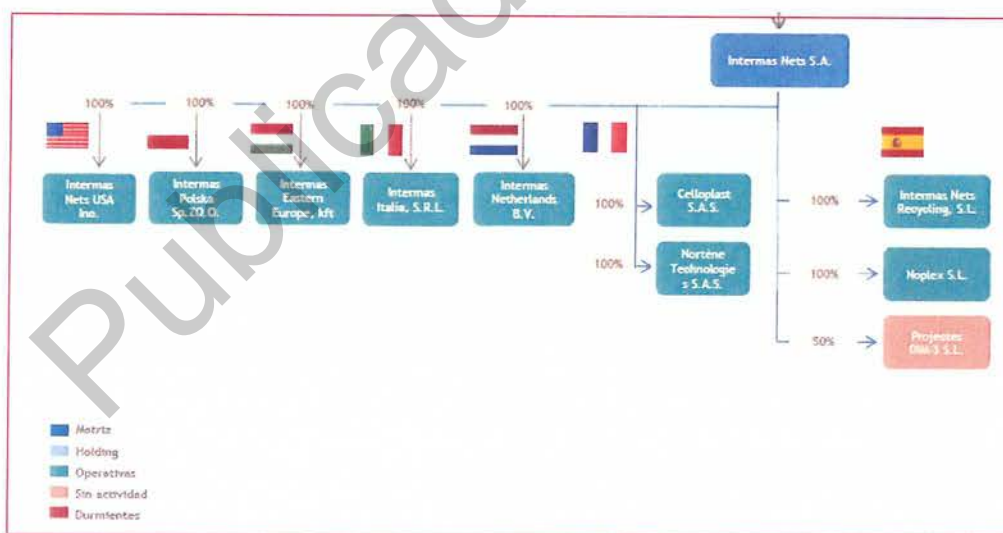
Publicaci

Intermas Nets S.A.

100%
100%
100%
100%
100%

Intermas Nets USA Inc.

Intermas Polska Sp. ZO.O.

Intermas Eastern Europe, kft

Intermas Italia, S.R.L.

Intermas Netherlands B.V.

100%
Celloplast S.A.S.

100%
Nortène Technologie s S.A.S.

100%
Intermas Nets Recycling, S.L.

100%
Noplex S.L.

50%
Projectes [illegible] S.L.

Matriz
Holding
Operativas
Sin actividad
Durmientes